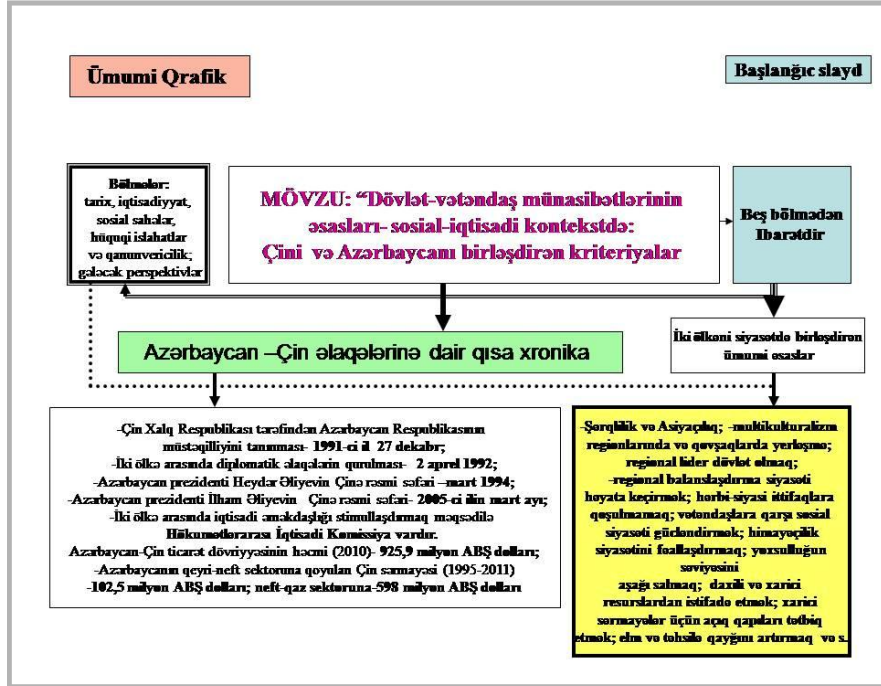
Ümumi Qrafik

Başlanğıc slayd

Bölmələr: tarix, iqtisadiyyat, sosial sahələr, hüquqi islahatlar və qanunvericilik; gələcək perspektivlər

MÖVZU: "Dövlət-vətəndaş münasibətlərinin əsasları- sosial-iqtisadi kontekstdə: Çini və Azərbaycanı birləşdirən kriteriyalar

Beş bölmədən Ibarətdir

Azərbaycan –Çin əlaqələrinə dair qısa xronika

İki ölkəni siyasətdə birləşdirən ümumi əsaslar

-Çin Xalq Respublikası tərəfindən Azərbaycan Respublikasının müstəqilliyini tanınması- 1991-ci il 27 dekabr;
-İki ölkə arasında diplomatik əlaqələrin qurulması- 2 aprel 1992;
-Azərbaycan prezidenti Heydər Əliyevin Çinə rəsmi səfəri –mart 1994;
-Azərbaycan prezidenti İlham Əliyevin Çinə rəsmi səfəri- 2005-ci ilin mart ayı;
-İki ölkə arasında iqtisadi əməkdaşlığı stimullaşdırmaq məqsədilə Hökumətlərarası İqtisadi Komissiya vardır.
Azərbaycan-Çin ticarət dövriyyəsinin həcmi (2010)- 925,9 milyon ABŞ dolları;
-Azərbaycanın qeyri-neft sektoruna qoyulan Çin sərmayəsi (1995-2011) -102,5 milyon ABŞ dolları; neft-qaz sektoruna-598 milyon ABŞ dolları

-Şərqlilik və Asiyaçılıq; -multikulturalizm regionlarında və qovşaqlarda yerləşmə; regional lider dövlət olmaq; -regional balanslaşdırma siyasəti həyata keçirmək; hərbi-siyasi ittifaqlara qoşulmamaq; vətəndaşlara qarşı sosial siyasəti gücləndirmək; himayəçilik siyasətini fəallaşdırmaq; yoxsulluğun səviyyəsini aşağı salmaq; daxili və xarici resurslardan istifadə etmək; xarici sərmayələr üçün açıq qapıları tətbiq etmək; elm və təhsilə qayğını artırmaq və s.